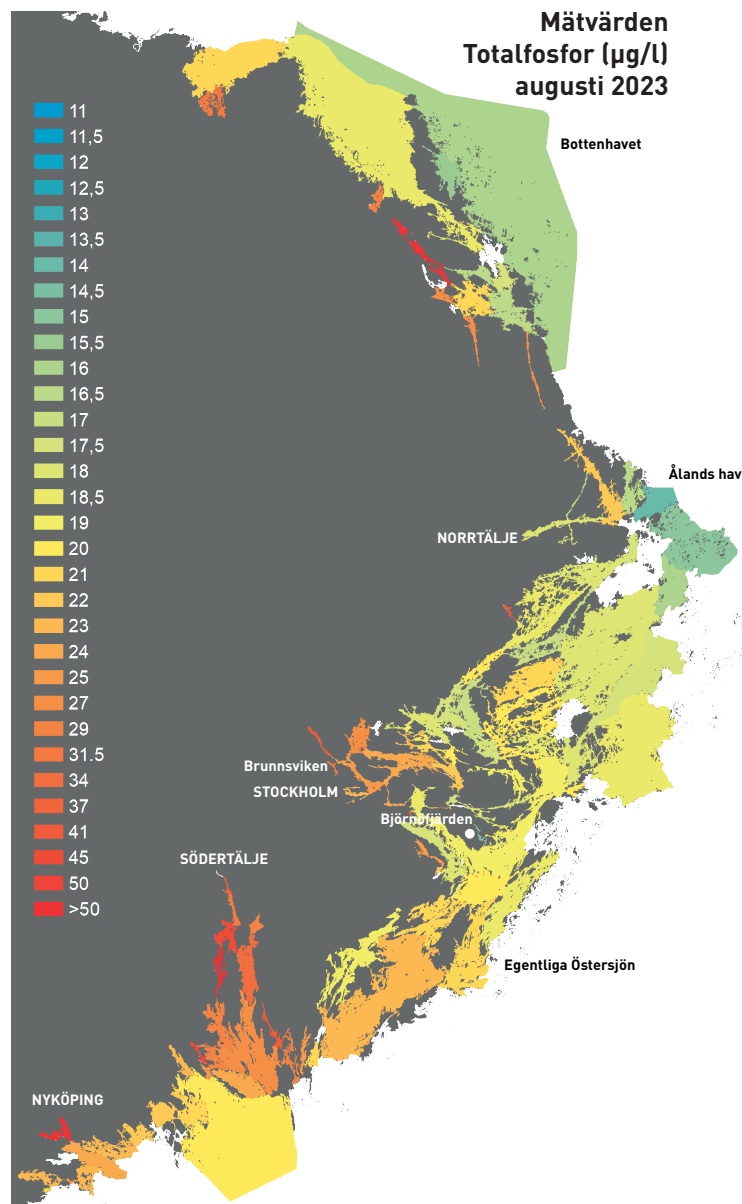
Mätvärden
Totalfosfor (µg/l)
augusti 2023

11
11,5
12
12,5
13
13,5
14
14,5
15
15,5
16
16,5
17
17,5
18
18,5
19
20
21
22
23
24
25
27
29
31.5
34
37
41
45
50
>50

Bottenhavet
Ålands hav
NORRTÄLJE
Brunnsviken
STOCKHOLM
Björnöfjärden
SÖDERTÄLJE
Egentliga Östersjön
NYKÖPING